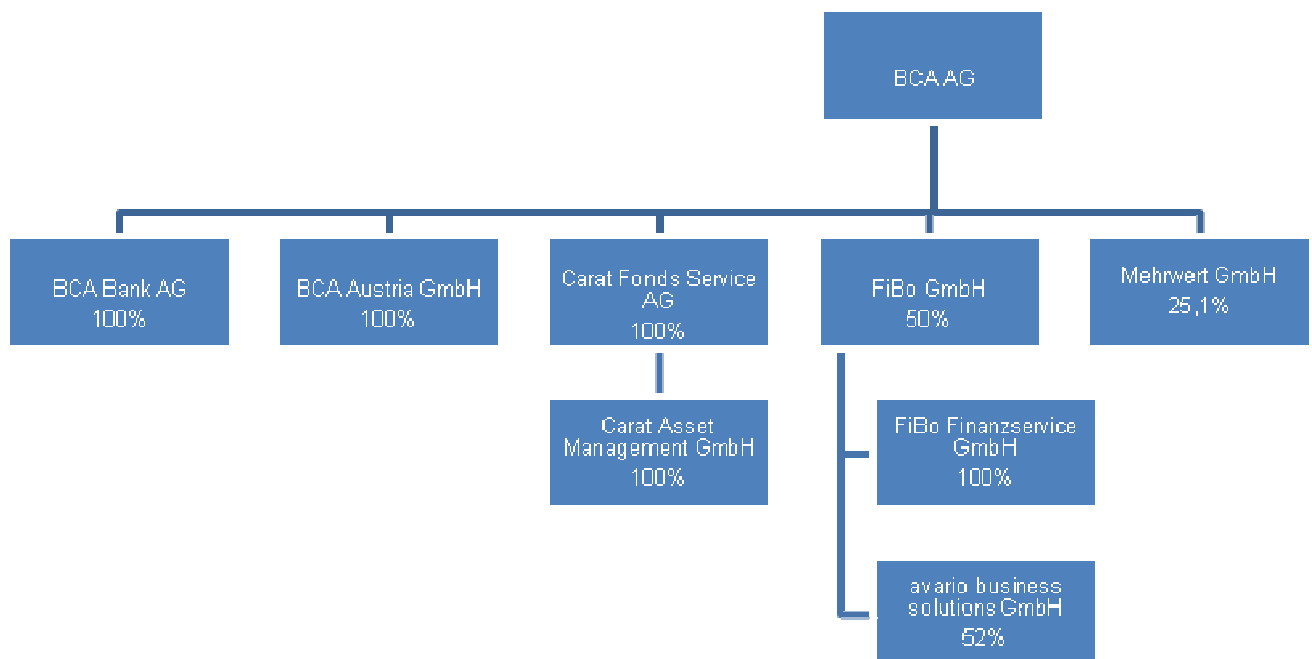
BCA AG

BCA Bank AG
100%

BCA Austria GmbH
100%

Carat Fonds Service AG
100%

FiBo GmbH
50%

Mehrwert GmbH
25,1%

Carat Asset Management GmbH
100%

FiBo Finanzservice GmbH
100%

avario business solutions GmbH
52%